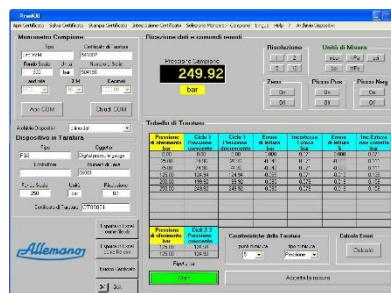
PressKit

Apri Certificato   Salva Certificato   Stampa Certificato   Intestazione Certificato   Selezione Manometro Campione   Lingua   Help   ?   Archivio Dispositivi

Manometro Campione

Tipo   Certificato di taratura
Fondo Scala   Unità   Numero di Serie
Incertezza   Classe

Apri COM   Chiudi COM

Rilevazione dati e comandi remoti

Risoluzione   Unità di misura

Pressione Campione
249.92
bar

Zero   Picco Pos   Picco Neg

Available Dispositivo
Dispositivo in Taratura

Tipo   Costruttore
P30   Digital pressure gauge
Matricola   Numero di serie
Fondo Scala   Unità   Risoluzione
250   bar   0.1
Certificato di Taratura

Allemano

Tabella di Taratura

| Pressione di riferimento bar | Ciclo 1 Pressione crescente | Ciclo 1 Pressione decrescente | Errore di lettura bar | Incertezza Classe | Errore di lettura bar | Inc. Estesa non corretta bar |
|---|---|---|---|---|---|---|
| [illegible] | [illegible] | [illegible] | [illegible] | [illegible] | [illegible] | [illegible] |

Pressione di riferimento   Ciclo 2-3 Pressione crescente

Caratteristiche della Taratura   Calcolo Errori

Calcola

Start

Accetta la misura